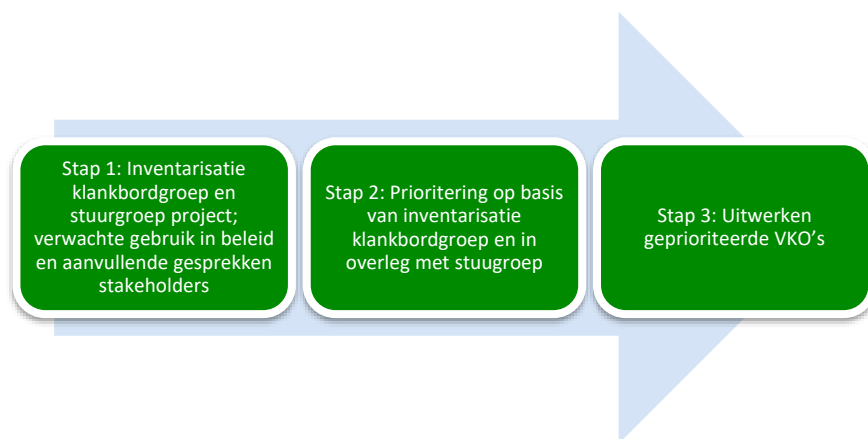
Stap 1: Inventarisatie klankbordgroep en stuurgroep project; verwachte gebruik in beleid en aanvullende gesprekken stakeholders

Stap 2: Prioritering op basis van inventarisatie klankbordgroep en in overleg met stuugroep

Stap 3: Uitwerken geprioriteerde VKO's